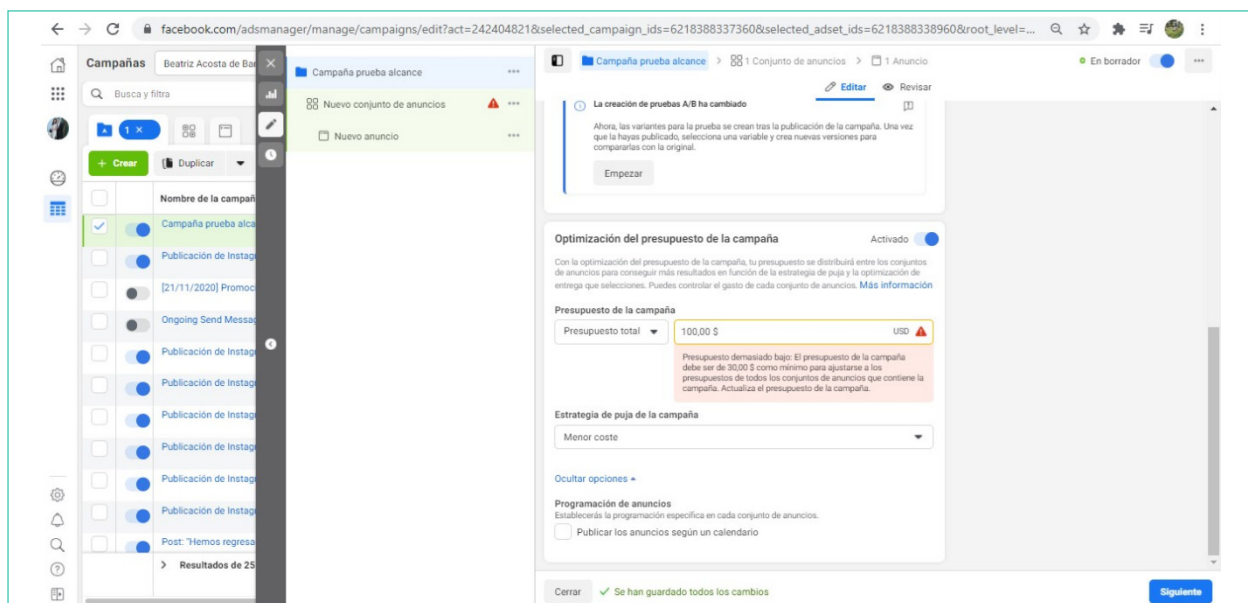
facebook.com/adsmanager/manage/campaigns/edit?act=242404821&selected_campaign_ids=6218388337360&selected_adset_ids=6218388338960&root_level=...

Campañas Beatriz Acosta de Ba

Busca y filtra

1 ×

+ Crear

Duplicar

Nombre de la campañ

Campaña prueba alca

Publicación de Instag

[21/11/2020] Promoc

Ongoing Send Messa

Publicación de Instag

Publicación de Instag

Publicación de Instag

Publicación de Instag

Publicación de Instag

Publicación de Instag

Post: "Hemos regresa

> Resultados de 25

Campaña prueba alcance

Nuevo conjunto de anuncios

Nuevo anuncio

Campaña prueba alcance > 1 Conjunto de anuncios > 1 Anuncio

En borrador

Editar Revisar

La creación de pruebas A/B ha cambiado

Ahora, las variantes para la prueba se crean tras la publicación de la campaña. Una vez que la hayas publicado, selecciona una variable y crea nuevas versiones para compararlas con la original.

Empezar

Optimización del presupuesto de la campaña Activado

Con la optimización del presupuesto de la campaña, tu presupuesto se distribuirá entre los conjuntos de anuncios para conseguir más resultados en función de la estrategia de puja y la optimización de entrega que selecciones. Puedes controlar el gasto de cada conjunto de anuncios. Más información

Presupuesto de la campaña

Presupuesto total 100,00 $ USD

Presupuesto demasiado bajo: El presupuesto de la campaña debe ser de 30,00 $ como mínimo para ajustarse a los presupuestos de todos los conjuntos de anuncios que contiene la campaña. Actualiza el presupuesto de la campaña.

Estrategia de puja de la campaña

Menor coste

Ocultar opciones

Programación de anuncios

Establecerás la programación específica en cada conjunto de anuncios.

Publicar los anuncios según un calendario

Cerrar ✓ Se han guardado todos los cambios

Siguiente